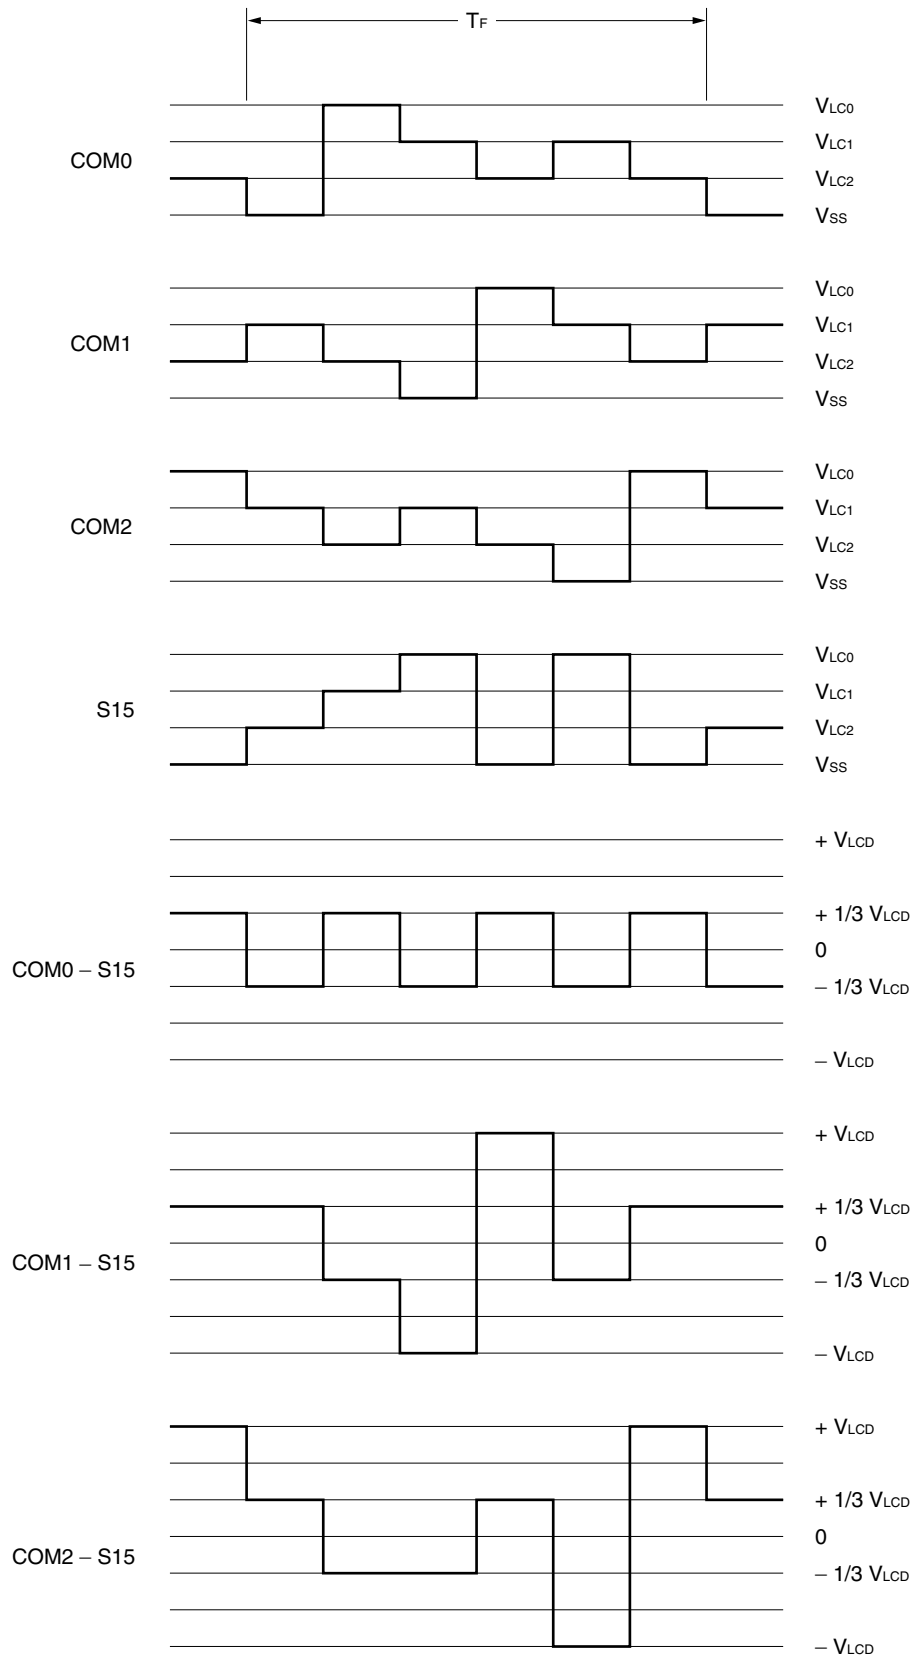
$T_F$

COM0

$V_{LC0}$
$V_{LC1}$
$V_{LC2}$
$V_{SS}$

COM1

$V_{LC0}$
$V_{LC1}$
$V_{LC2}$
$V_{SS}$

COM2

$V_{LC0}$
$V_{LC1}$
$V_{LC2}$
$V_{SS}$

S15

$V_{LC0}$
$V_{LC1}$
$V_{LC2}$
$V_{SS}$

COM0 – S15

+ $V_{LCD}$
+ 1/3 $V_{LCD}$
0
– 1/3 $V_{LCD}$
– $V_{LCD}$

COM1 – S15

+ $V_{LCD}$
+ 1/3 $V_{LCD}$
0
– 1/3 $V_{LCD}$
– $V_{LCD}$

COM2 – S15

+ $V_{LCD}$
+ 1/3 $V_{LCD}$
0
– 1/3 $V_{LCD}$
– $V_{LCD}$